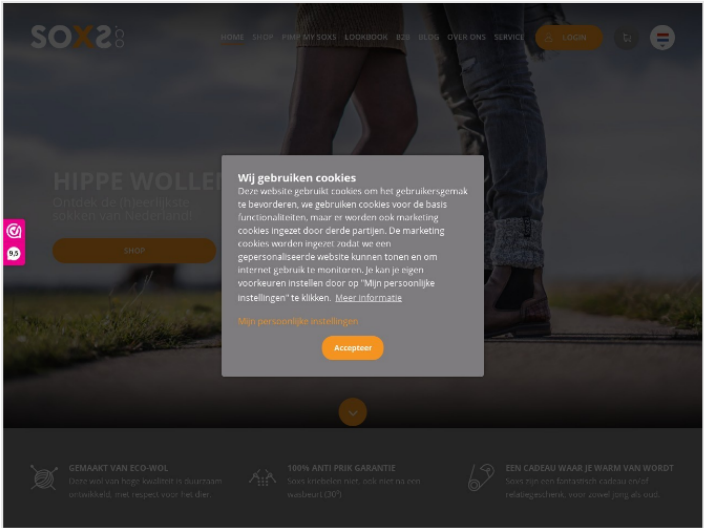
SOXS.CO

HOME SHOP PIMP MY SOXS LOOKBOOK B2B BLOG OVER ONS SERVICE LOGIN

HIPPE WOLLE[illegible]
Ontdek de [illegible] sokken van Nederland!

SHOP

9.5

Wij gebruiken cookies
Deze website gebruikt cookies om het gebruikersgemak te bevorderen, we gebruiken cookies voor de basis functionaliteiten, maar er worden ook marketing cookies ingezet door derde partijen. De marketing cookies worden ingezet zodat we een gepersonaliseerde website kunnen tonen en om internet gebruik te monitoren. Je kan je eigen voorkeuren instellen door op "Mijn persoonlijke instellingen" te klikken. Meer informatie

Mijn persoonlijke instellingen

Accepteer

GEMAAKT VAN ECO-WOL
Onze wol van hoge kwaliteit is duurzaam ontwikkeld, met respect voor het dier.

100% ANTI PRIK GARANTIE
Soxs kriebelen niet, ook niet na een wasbeurt (30°)

EEN CADEAU WAAR JE WARM VAN WORDT
Soxs zijn een fantastisch cadeau en/of relatiegeschenk, voor zowel jong als oud.